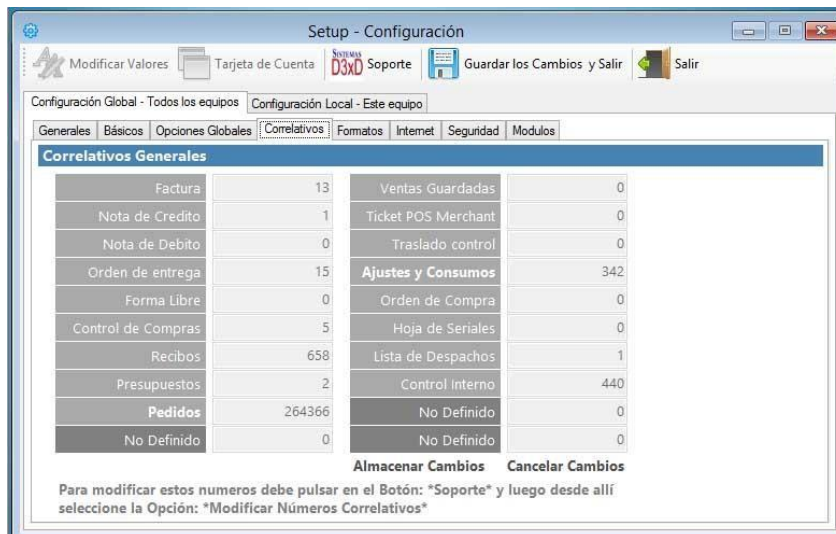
Setup - Configuración

Modificar Valores | Tarjeta de Cuenta | SISTEMAS D3xD Soporte | Guardar los Cambios y Salir | Salir

Configuración Global - Todos los equipos | Configuración Local - Este equipo

Generales | Básicos | Opciones Globales | Correlativos | Formatos | Internet | Seguridad | Modulos

Correlativos Generales

| | | | |
|---|---|---|---|
| Factura | 13 | Ventas Guardadas | 0 |
| Nota de Credito | 1 | Ticket POS Merchant | 0 |
| Nota de Debito | 0 | Traslado control | 0 |
| Orden de entrega | 15 | Ajustes y Consumos | 342 |
| Forma Libre | 0 | Orden de Compra | 0 |
| Control de Compras | 5 | Hoja de Seriales | 0 |
| Recibos | 658 | Lista de Despachos | 1 |
| Presupuestos | 2 | Control Interno | 440 |
| Pedidos | 264366 | No Definido | 0 |
| No Definido | 0 | No Definido | 0 |

Almacenar Cambios   Cancelar Cambios

Para modificar estos numeros debe pulsar en el Botón: *Soporte* y luego desde allí seleccione la Opción: *Modificar Números Correlativos*